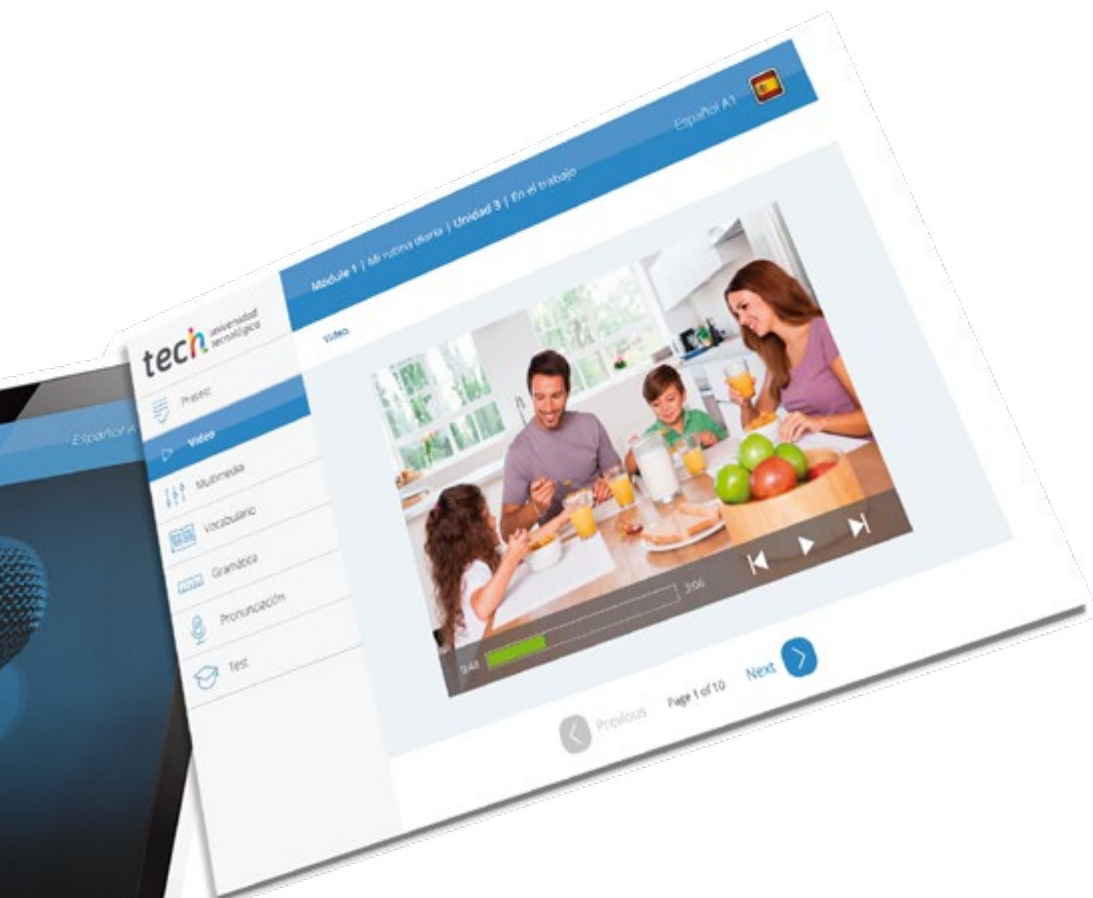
Español A1

Module 1 | Mi rutina diaria | Unidad 3 | En el trabajo

Español A1

tech universidad tecnológica

Video

Presentación

Video

Multimedia

Vocabulario

Gramática

Pronunciación

Test

0:48

3:06

Previous

Page 1 of 10

Next